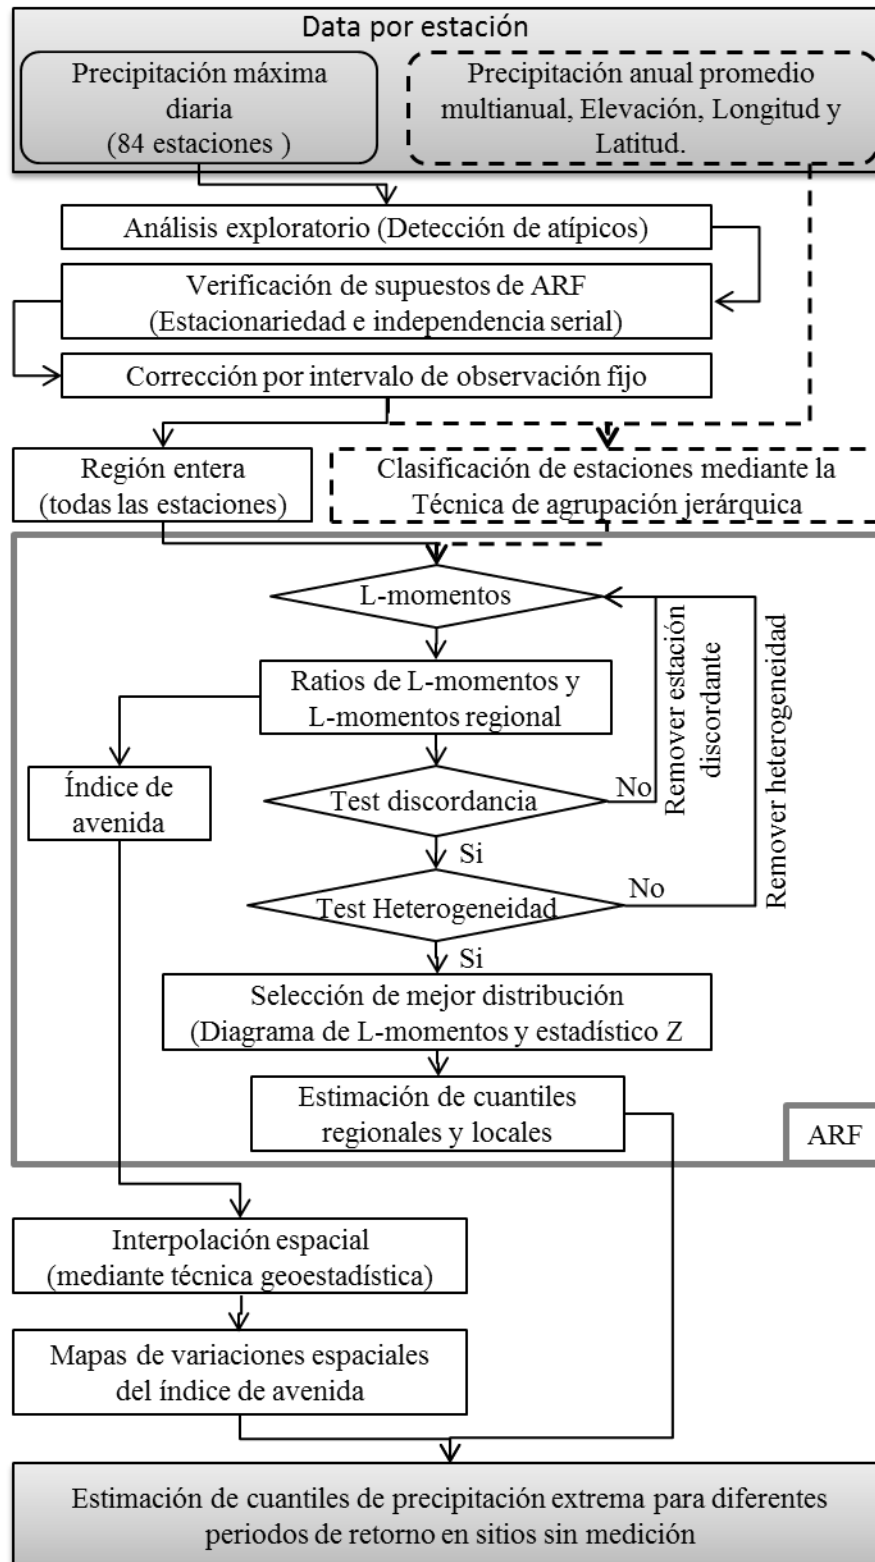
Data por estación

Precipitación máxima diaria (84 estaciones )

Precipitación anual promedio multianual, Elevación, Longitud y Latitud.

Análisis exploratorio (Detección de atípicos)

Verificación de supuestos de ARF (Estacionariedad e independencia serial)

Corrección por intervalo de observación fijo

Región entera (todas las estaciones)

Clasificación de estaciones mediante la Técnica de agrupación jerárquica

L-momentos

Ratios de L-momentos y L-momentos regional

Índice de avenida

Test discordancia

No

Remover estación discordante

Si

Test Heterogeneidad

No

Remover heterogeneidad

Si

Selección de mejor distribución (Diagrama de L-momentos y estadístico Z

Estimación de cuantiles regionales y locales

ARF

Interpolación espacial (mediante técnica geoestadística)

Mapas de variaciones espaciales del índice de avenida

Estimación de cuantiles de precipitación extrema para diferentes periodos de retorno en sitios sin medición